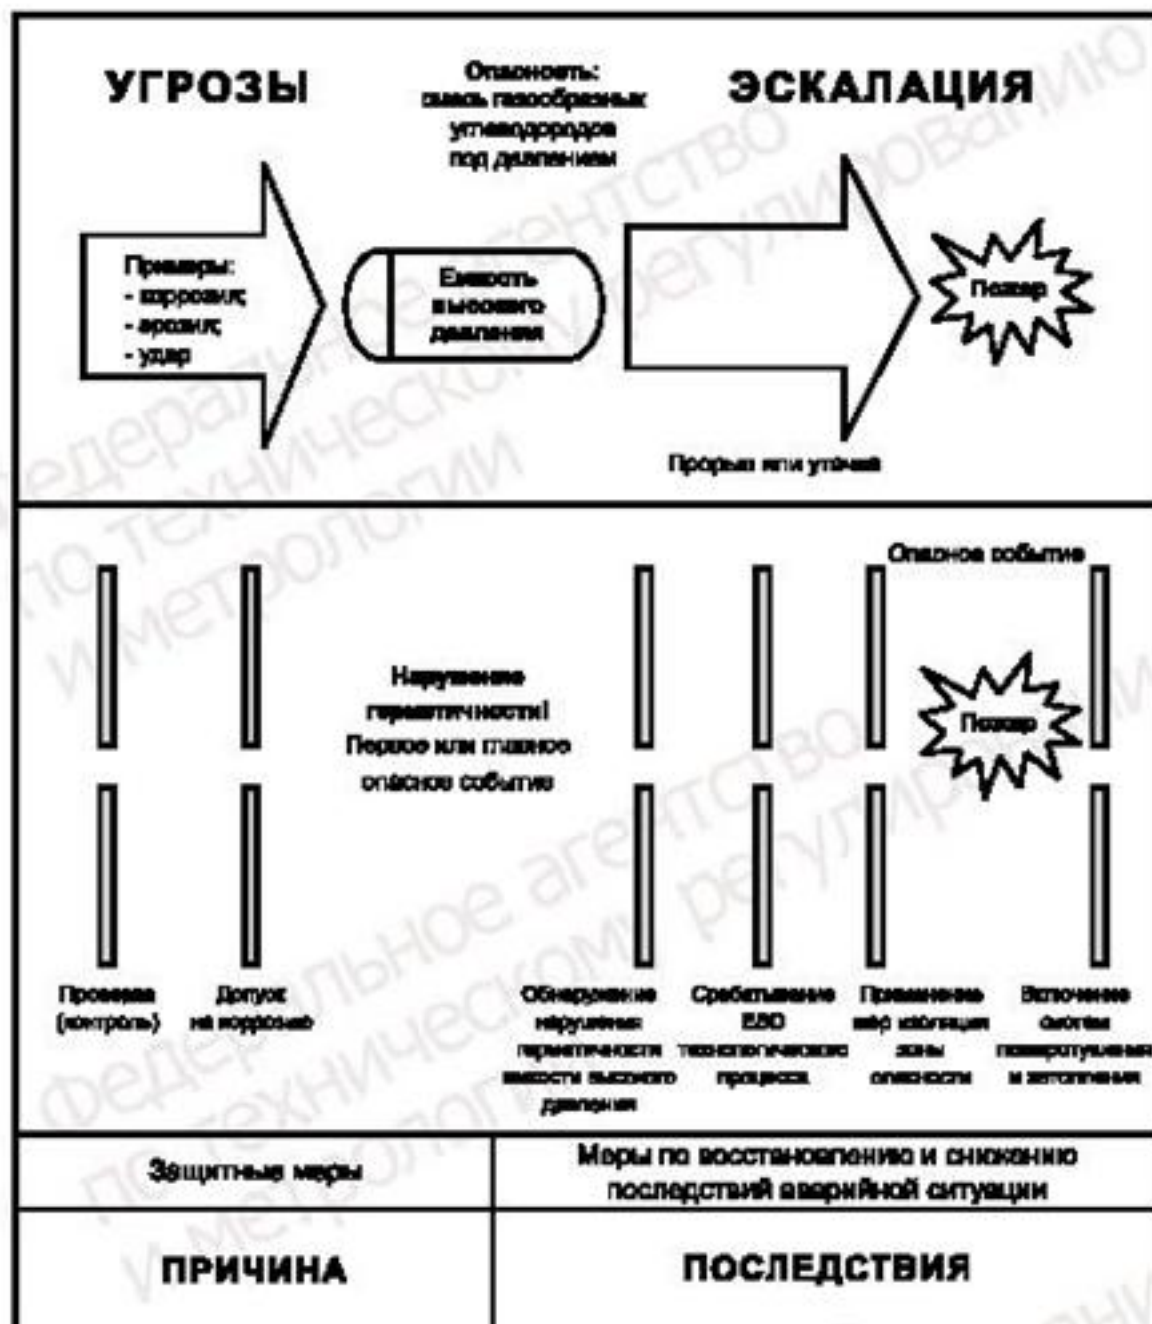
УГРОЗЫ

Опасность: смесь газообразных углеводородов под давлением

ЭСКАЛАЦИЯ

Примеры:
- коррозия;
- эрозия;
- удар

Емкость высокого давления

Пожар

Прорыв или утечка

Опасное событие

Нарушение герметичности! Первое или главное опасное событие

Пожар

Проверка (контроль)

Допуск на коррозию

Обнаружение нарушения герметичности емкости высокого давления

Срабатывание ESD технологического процесса

Применение мер изоляции зоны опасности

Включение систем пожаротушения и затопления

| Защитные меры | Меры по восстановлению и снижению последствий аварийной ситуации |
|---|---|
| ПРИЧИНА | ПОСЛЕДСТВИЯ |

Федеральное агентство по техническому регулированию и метрологии